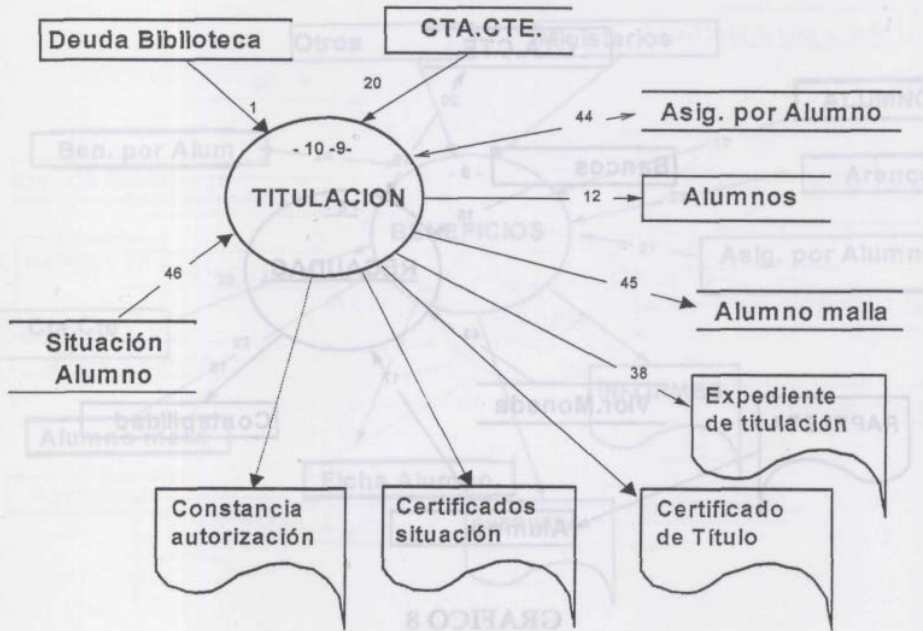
Deuda Biblioteca

CTA.CTE.

1

20

- 10 -9-

TITULACION

44

Asig. por Alumno

12

Alumnos

46

45

Alumno malla

Situación Alumno

38

Expediente de titulación

Constancia autorización

Certificados situación

Certificado de Título